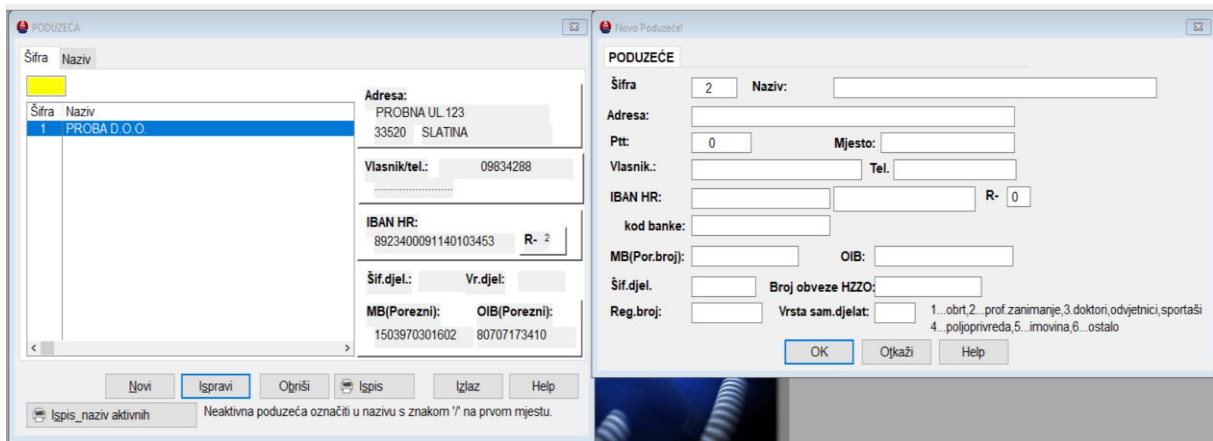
PODUZEĆA

Šifra Naziv

| Šifra | Naziv |
|---|---|
| 1 | PROBA D.O.O. |

Adresa:
PROBNA UL.123
33520 SLATINA

Vlasnik/tel.: 09834288
.........................

IBAN HR:
8923400091140103453
R- 2

Šif.djel.: Vr.djel:

MB(Porezni): OIB(Porezni):
1503970301602 80707173410

Novi Ispravi Obriši Ispis Izlaz Help

Ispis_naziv aktivnih

Neaktivna poduzeća označiti u nazivu s znakom '/' na prvom mjestu.

Novo Poduzeće!

PODUZEĆE

Šifra 2 Naziv:

Adresa:

Ptt: 0 Mjesto:

Vlasnik.: Tel.

IBAN HR: R- 0

kod banke:

MB(Por.broj): OIB:

Šif.djel. Broj obveze HZZO:

Reg.broj: Vrsta sam.djelat: 1...obrt,2...prof.zanimanje,3.doktori,odvjetnici,sportaši 4...poljoprivreda,5...imovina,6...ostalo

OK Otkaži Help